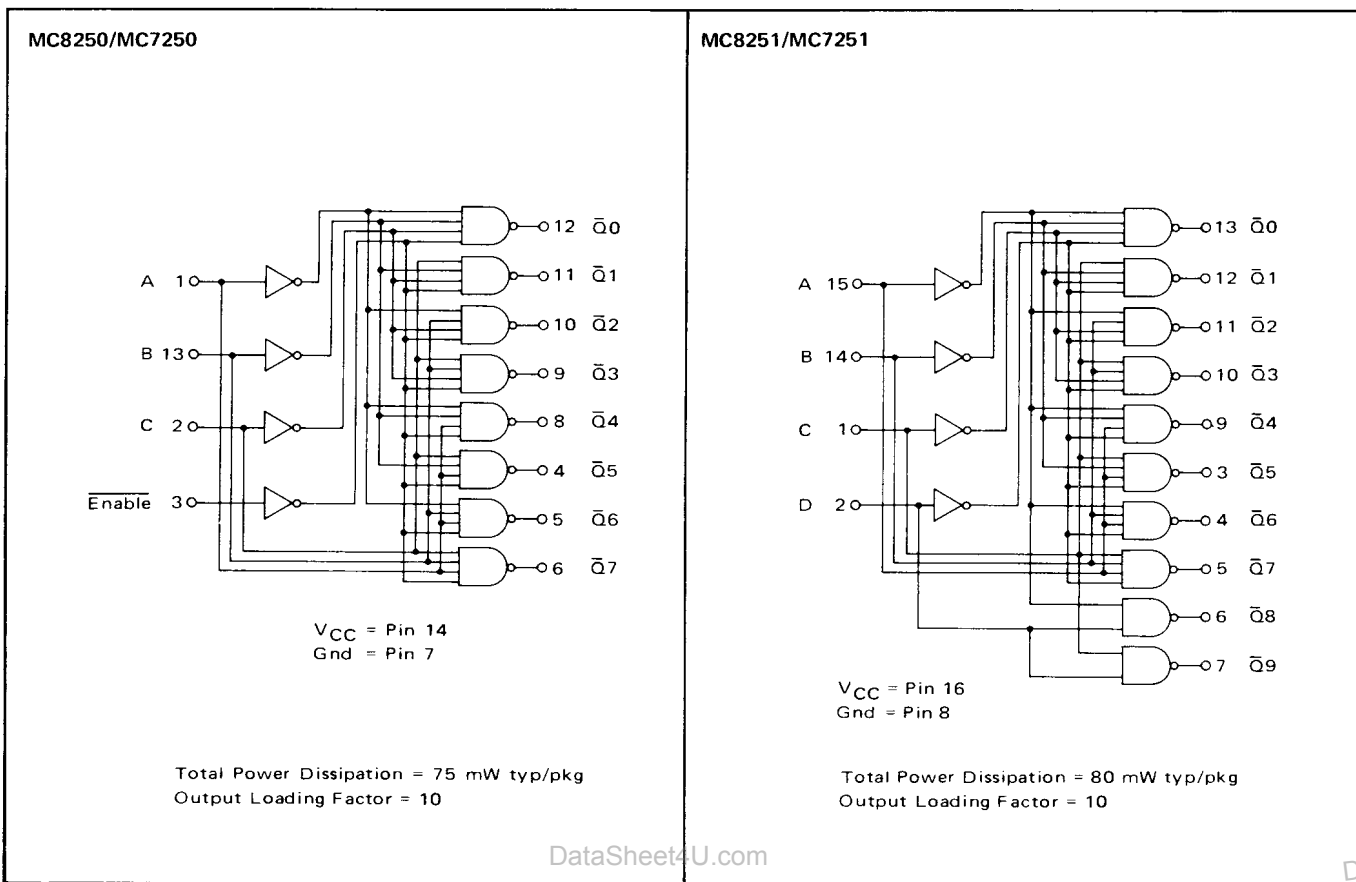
MC8250/MC7250

A 1
B 13
C 2
$\overline{\text{Enable}}$ 3

12 $\bar{Q}0$
11 $\bar{Q}1$
10 $\bar{Q}2$
9 $\bar{Q}3$
8 $\bar{Q}4$
4 $\bar{Q}5$
5 $\bar{Q}6$
6 $\bar{Q}7$

$V_{CC}$ = Pin 14
Gnd = Pin 7

Total Power Dissipation = 75 mW typ/pkg
Output Loading Factor = 10

MC8251/MC7251

A 15
B 14
C 1
D 2

13 $\bar{Q}0$
12 $\bar{Q}1$
11 $\bar{Q}2$
10 $\bar{Q}3$
9 $\bar{Q}4$
3 $\bar{Q}5$
4 $\bar{Q}6$
5 $\bar{Q}7$
6 $\bar{Q}8$
7 $\bar{Q}9$

$V_{CC}$ = Pin 16
Gnd = Pin 8

Total Power Dissipation = 80 mW typ/pkg
Output Loading Factor = 10

DataSheet4U.com